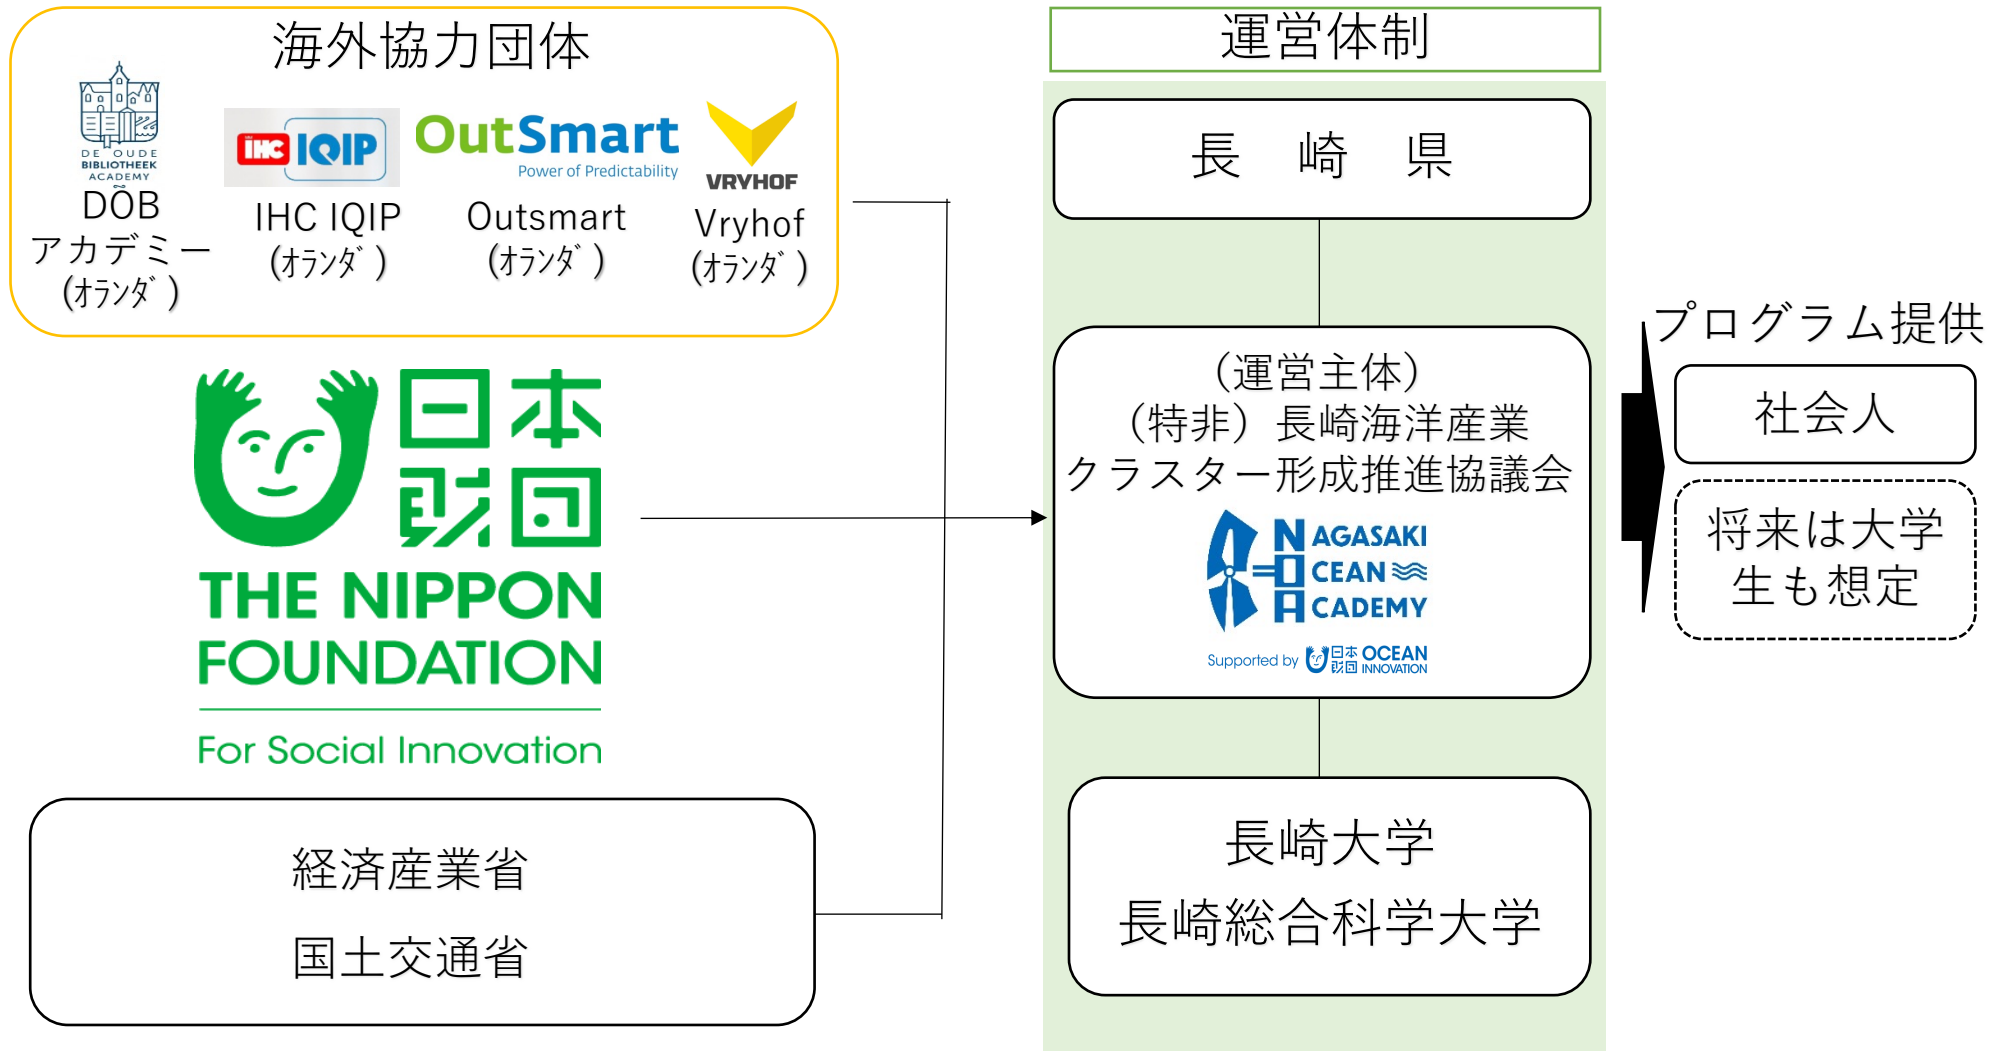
海外協力団体

DE OUDE BIBLIOTHEEK ACADEMY
DOB
アカデミー
(ｵﾗﾝﾀﾞ)

IHC IQIP
IHC IQIP
(ｵﾗﾝﾀﾞ)

OutSmart
Power of Predictability
Outsmart
(ｵﾗﾝﾀﾞ)

VRYHOF
Vryhof
(ｵﾗﾝﾀﾞ)

日本財団
THE NIPPON FOUNDATION
For Social Innovation

経済産業省
国土交通省

運営体制

長　崎　県

(運営主体)
(特非) 長崎海洋産業クラスター形成推進協議会

NAGASAKI OCEAN ACADEMY
Supported by 日本財団 OCEAN INNOVATION

長崎大学
長崎総合科学大学

プログラム提供

社会人

将来は大学生も想定